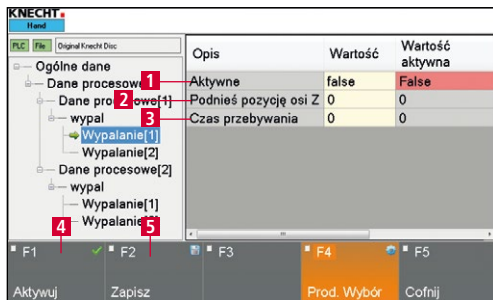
KNECHT
Hand

PLC File Original Knecht Disc

Ogólne dane
Dane procesowe
Dane procesowe[1]
wypal
Wypalanie[1]
Wypalanie[2]
Dane procesowe[2]
wypal
Wypalanie[1]
Wypalanie[2]

| Opis | Wartość | Wartość aktywna |
|---|---|---|
| Aktywne | false | False |
| Podnieś pozycję osi Z | 0 | 0 |
| Czas przebywania | 0 | 0 |

1
2
3
4
5

F1 Aktywuj
F2 Zapisz
F3
F4 Prod. Wybór
F5 Cofnij